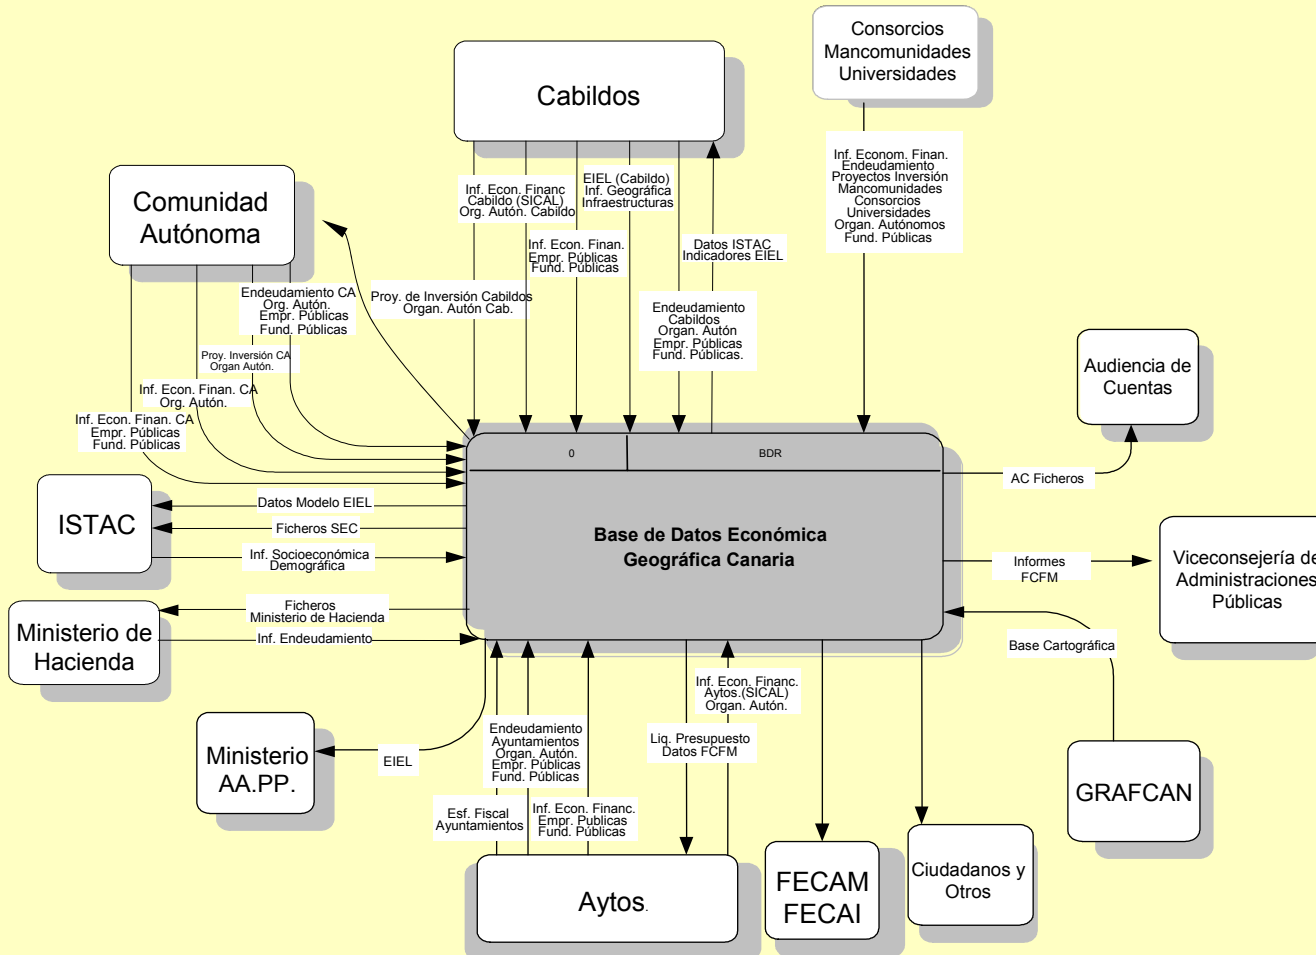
Consorcios
Mancomunidades
Universidades

Cabildos

Comunidad
Autónoma

Inf. Econom. Finan.
Endeudamiento
Proyectos Inversión
Mancomunidades
Consorcios
Universidades
Organ. Autónomos
Fund. Públicas

EIEL (Cabildo)
Inf. Geográfica
Infraestructuras

Inf. Econ. Financ
Cabildo (SICAL)
Org. Autón. Cabildo

Inf. Econ. Finan.
Empr. Públicas
Fund. Públicas

Datos ISTAC
Indicadores EIEL

Endeudamiento CA
Org. Autón.
Empr. Públicas
Fund. Públicas

Proy. de Inversión Cabildos
Organ. Autón Cab.

Endeudamiento
Cabildos
Organ. Autón
Empr. Públicas
Fund. Públicas.

Proy. Inversión CA
Organ Autón.

Inf. Econ. Finan. CA
Org. Autón.

Inf. Econ. Finan. CA
Empr. Públicas
Fund. Públicas

Audiencia de
Cuentas

0

BDR

AC Ficheros

ISTAC

Datos Modelo EIEL

Ficheros SEC

Inf. Socioeconómica
Demográfica

Base de Datos Económica
Geográfica Canaria

Informes
FCFM

Viceconsejería de
Administraciones
Públicas

Ficheros
Ministerio de Hacienda

Ministerio de
Hacienda

Inf. Endeudamiento

Base Cartográfica

Inf. Econ. Financ.
Aytos.(SICAL)
Organ. Autón.

Endeudamiento
Ayuntamientos
Organ. Autón.
Empr. Públicas
Fund. Públicas

Ministerio
AA.PP.

EIEL

Liq. Presupuesto
Datos FCFM

GRAFCAN

Esf. Fiscal
Ayuntamientos

Inf. Econ. Financ.
Empr. Publicas
Fund. Públicas

Ciudadanos y
Otros

FECAM
FECAI

Aytos.